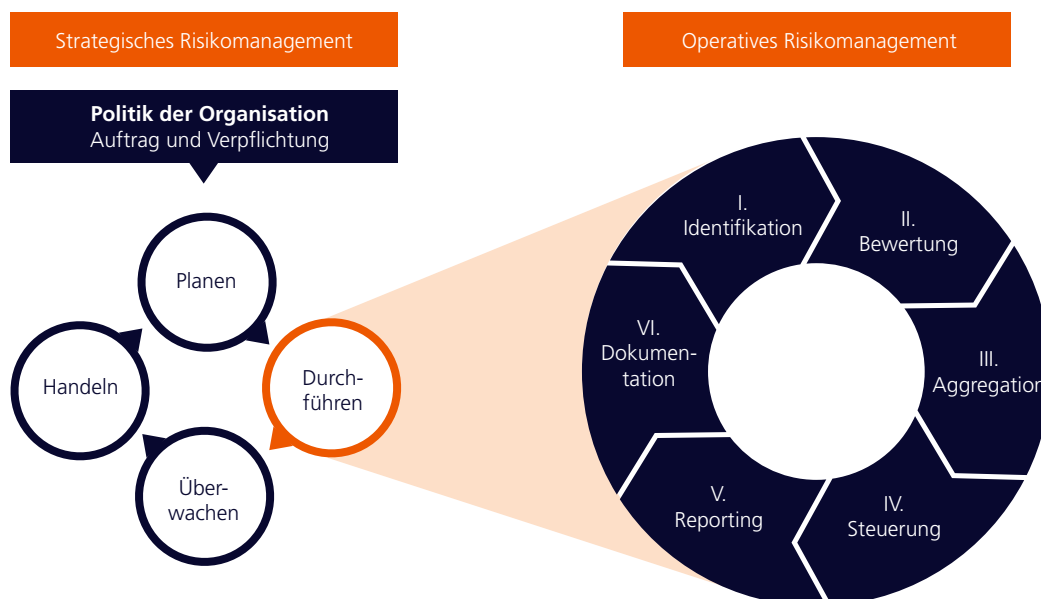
Strategisches Risikomanagement

Operatives Risikomanagement

**Politik der Organisation**
Auftrag und Verpflichtung

Planen

Handeln

Durchführen

Überwachen

I. Identifikation

II. Bewertung

III. Aggregation

IV. Steuerung

V. Reporting

VI. Dokumentation